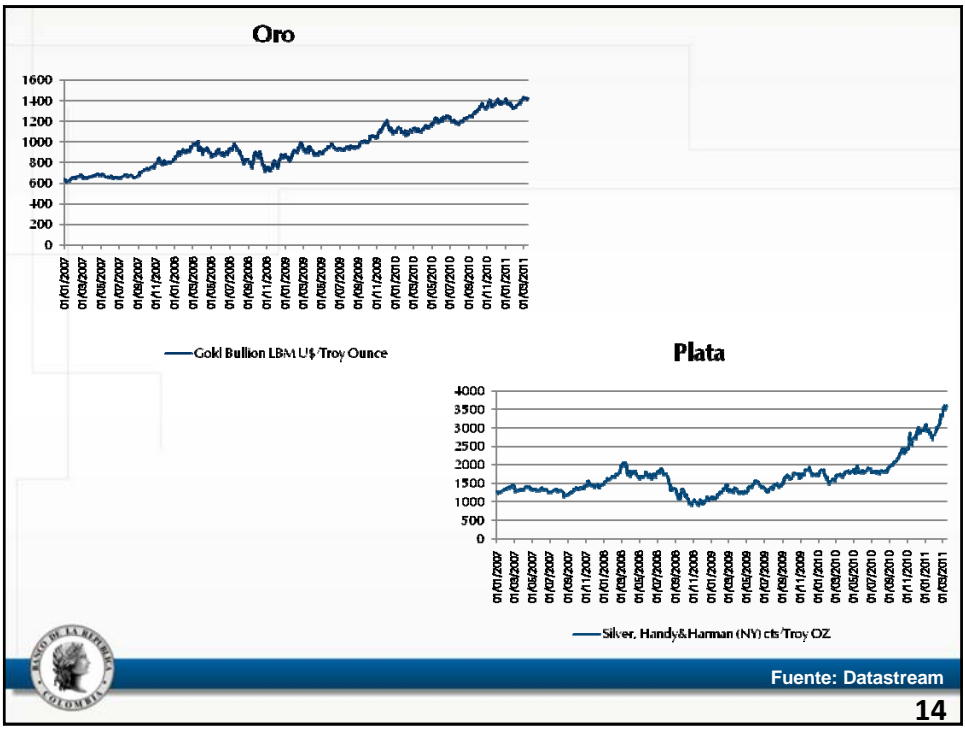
Oro

1600
1400
1200
1000
800
600
400
200
0

01/01/2007
01/03/2007
01/05/2007
01/07/2007
01/09/2007
01/11/2007
01/01/2008
01/03/2008
01/05/2008
01/07/2008
01/09/2008
01/11/2008
01/01/2009
01/03/2009
01/05/2009
01/07/2009
01/09/2009
01/11/2009
01/01/2010
01/03/2010
01/05/2010
01/07/2010
01/09/2010
01/11/2010
01/01/2011
01/03/2011

Gold Bullion LBM U$/Troy Ounce

Plata

4000
3500
3000
2500
2000
1500
1000
500
0

01/01/2007
01/03/2007
01/05/2007
01/07/2007
01/09/2007
01/11/2007
01/01/2008
01/03/2008
01/05/2008
01/07/2008
01/09/2008
01/11/2008
01/01/2009
01/03/2009
01/05/2009
01/07/2009
01/09/2009
01/11/2009
01/01/2010
01/03/2010
01/05/2010
01/07/2010
01/09/2010
01/11/2010
01/01/2011
01/03/2011

Silver, Handy&Harman (NY) cts/Troy OZ

BANCO DE LA REPUBLICA COLOMBIA

Fuente: Datastream

14